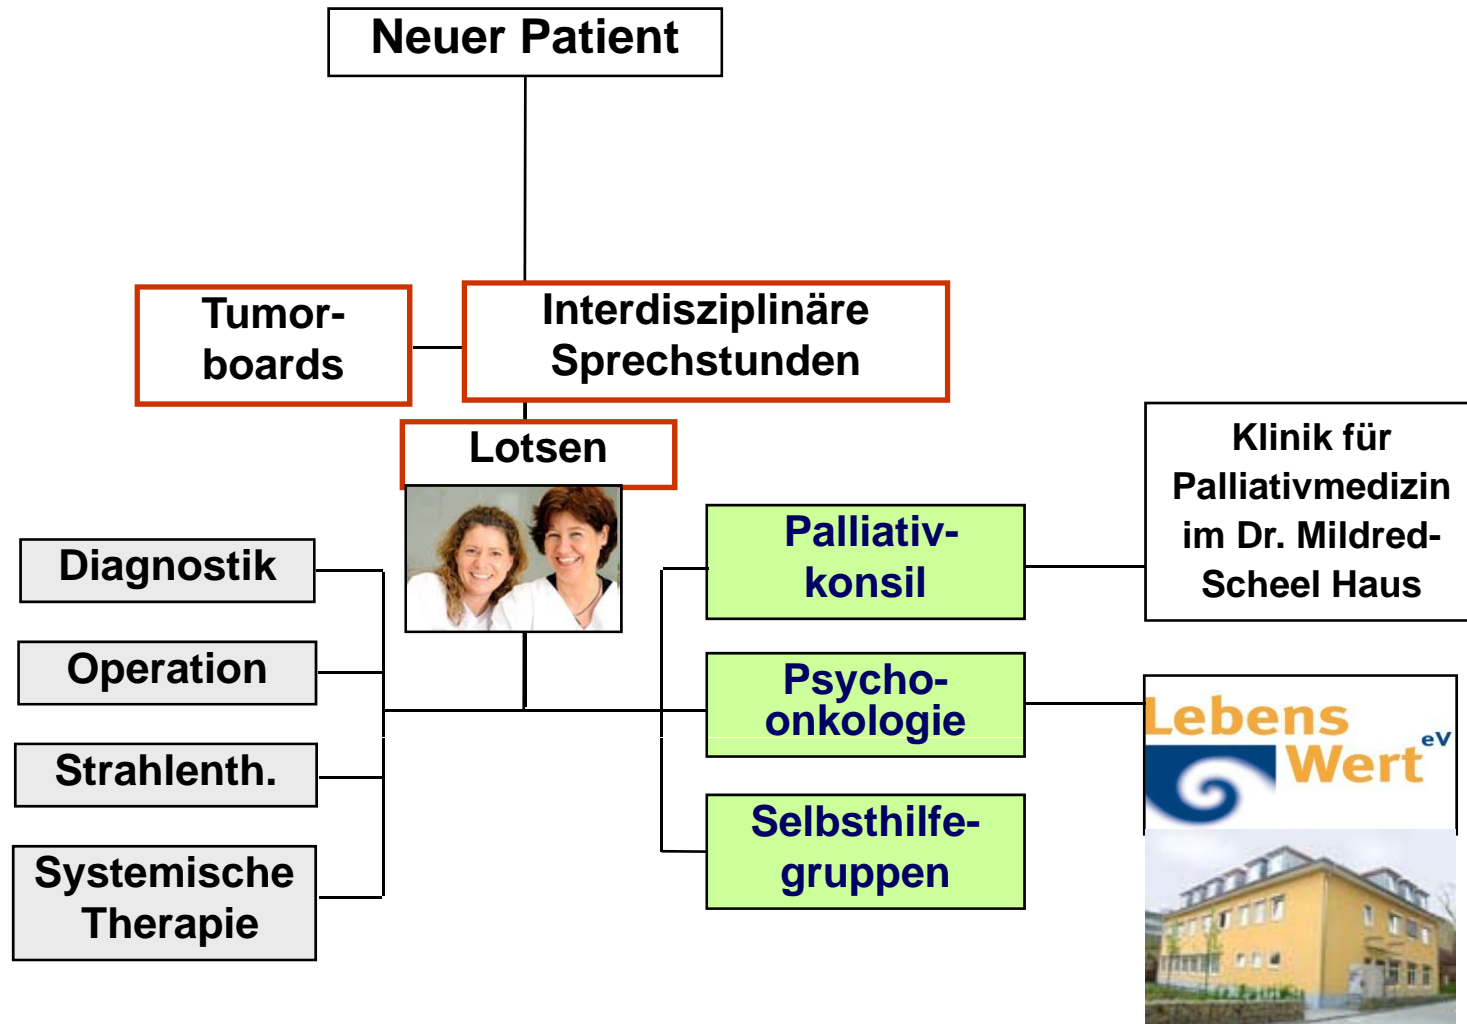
Neuer Patient

Tumor-boards

Interdisziplinäre Sprechstunden

Lotsen

Klinik für Palliativmedizin im Dr. Mildred-Scheel Haus

Diagnostik

Operation

Strahlenth.

Systemische Therapie

Palliativ-konsil

Psycho-onkologie

Selbsthilfe-gruppen

Lebens Wert eV